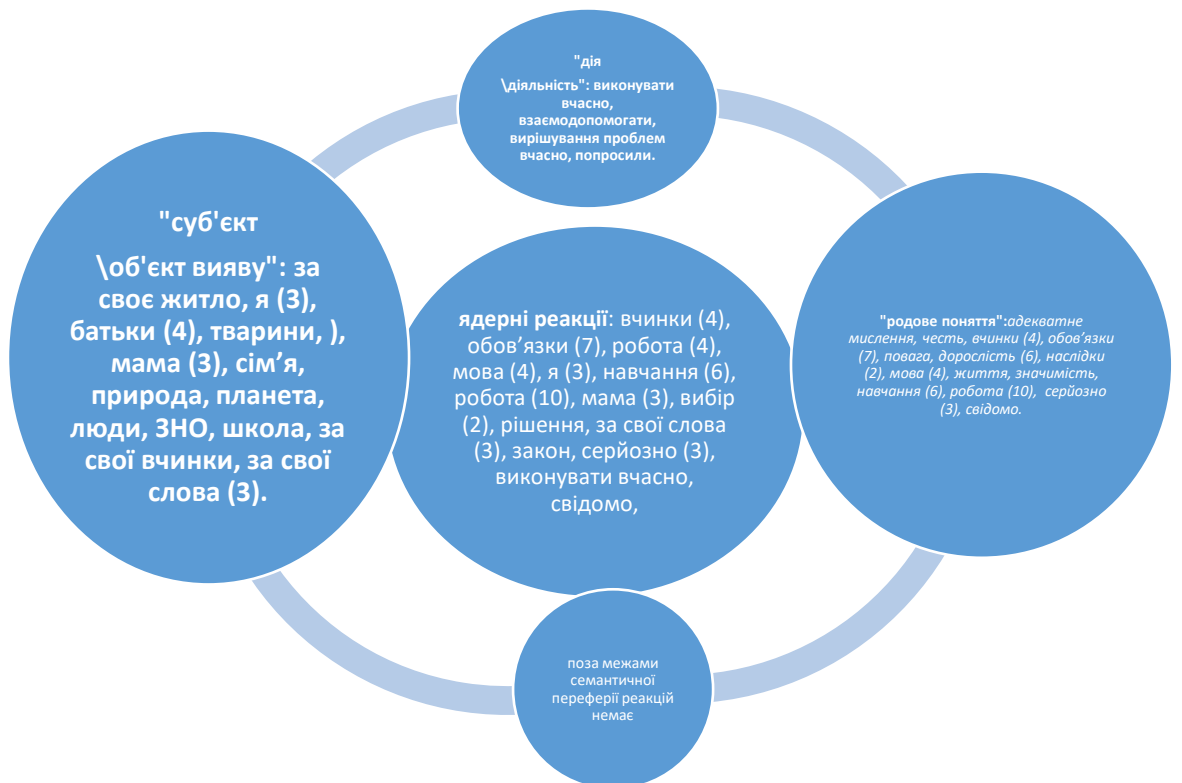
"дія \діяльність": виконувати вчасно, взаємодопомогати, вирішування проблем вчасно, попросили.

"суб'єкт \об'єкт вияву": за своє житло, я (3), батьки (4), тварини, ), мама (3), сім'я, природа, планета, люди, ЗНО, школа, за свої вчинки, за свої слова (3).

ядерні реакції: вчинки (4), обов'язки (7), робота (4), мова (4), я (3), навчання (6), робота (10), мама (3), вибір (2), рішення, за свої слова (3), закон, серйозно (3), виконувати вчасно, свідомо,

"родове поняття":адекватне мислення, честь, вчинки (4), обов'язки (7), повага, дорослість (6), наслідки (2), мова (4), життя, значимість, навчання (6), робота (10), серйозно (3), свідомо.

поза межами семантичної переферії реакцій немає